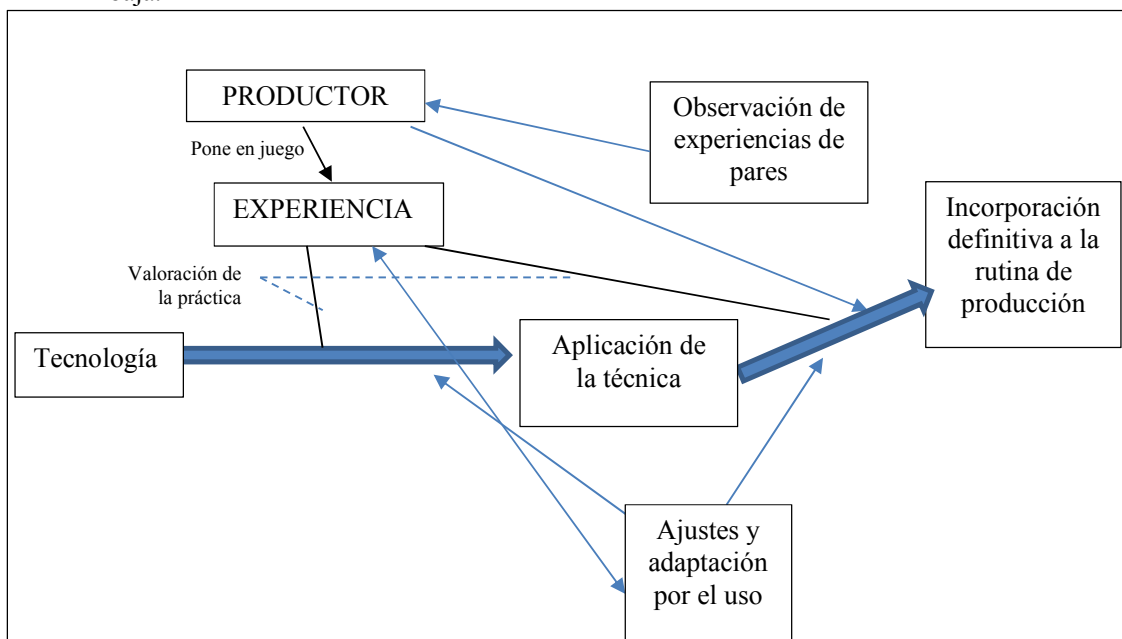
PRODUCTOR

Pone en juego

EXPERIENCIA

Observación de experiencias de pares

Incorporación definitiva a la rutina de producción

Valoración de la práctica

Tecnología

Aplicación de la técnica

Ajustes y adaptación por el uso